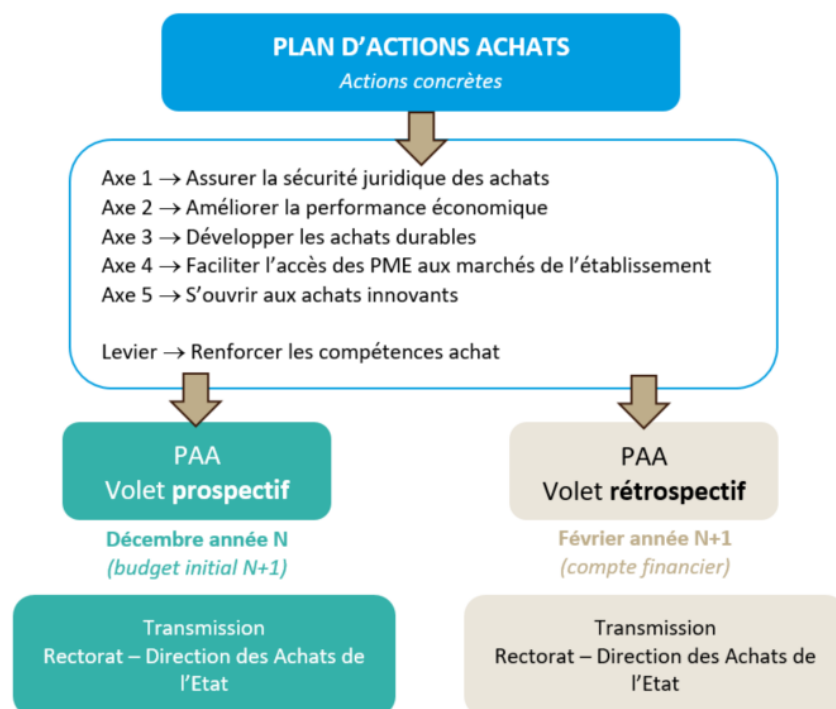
PLAN D'ACTIONS ACHATS
Actions concrètes

Axe 1 $\rightarrow$ Assurer la sécurité juridique des achats
Axe 2 $\rightarrow$ Améliorer la performance économique
Axe 3 $\rightarrow$ Développer les achats durables
Axe 4 $\rightarrow$ Faciliter l'accès des PME aux marchés de l'établissement
Axe 5 $\rightarrow$ S'ouvrir aux achats innovants

Levier $\rightarrow$ Renforcer les compétences achat

PAA
Volet prospectif

Décembre année N
(budget initial N+1)

Transmission
Rectorat – Direction des Achats de l'Etat

PAA
Volet rétrospectif

Février année N+1
(compte financier)

Transmission
Rectorat – Direction des Achats de l'Etat